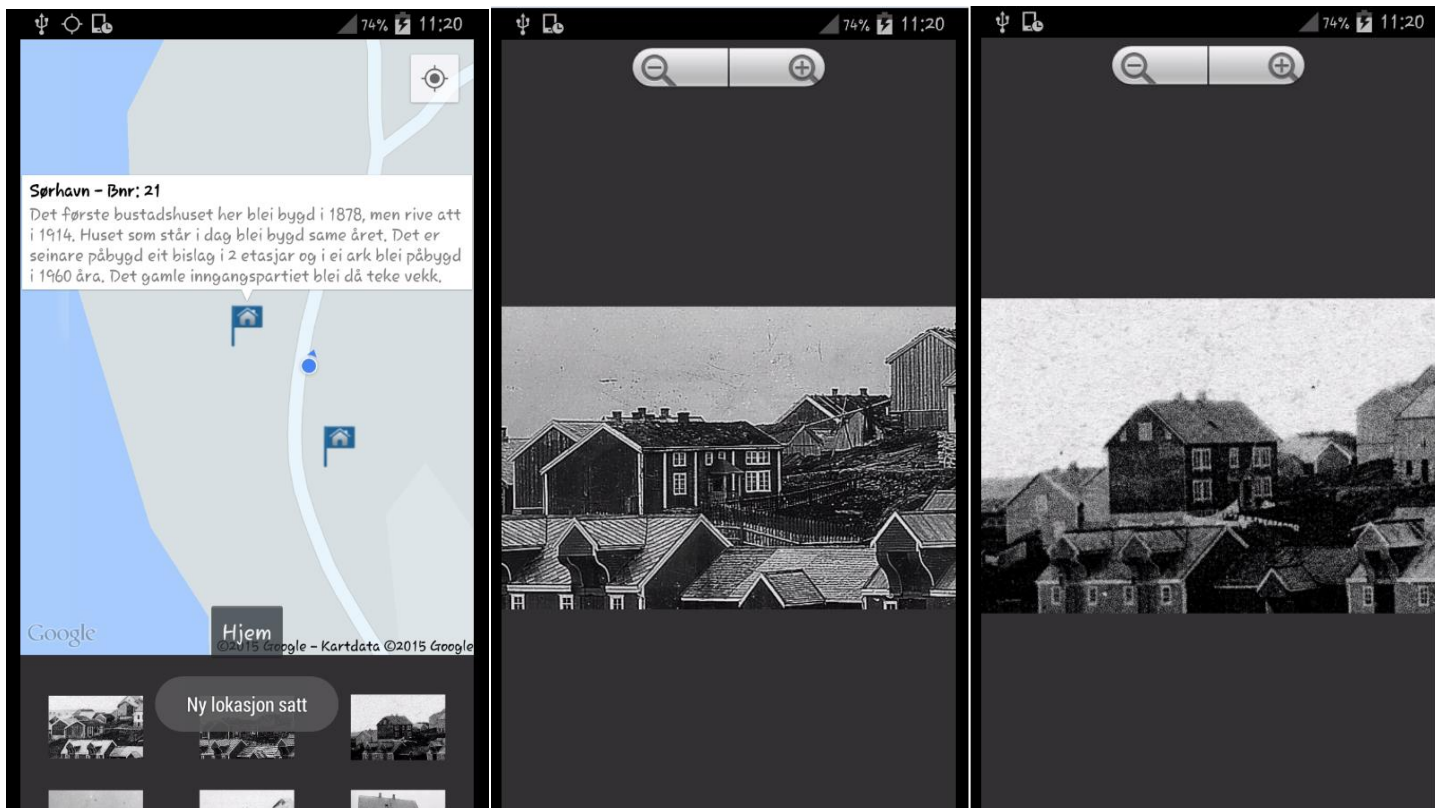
74% 11:20

Sørhavn - Bnr: 21
Det første bustadshuset her blei bygd i 1878, men rive att i 1914. Huset som står i dag blei bygd same året. Det er seinare påbygd eit bislag i 2 etasjar og i ei ark blei påbygd i 1960 åra. Det gamle inngangspartiet blei då teke vekk.

Google
Hjem
©2015 Google - Kartdata ©2015 Google

Ny lokasjon satt

74% 11:20

74% 11:20